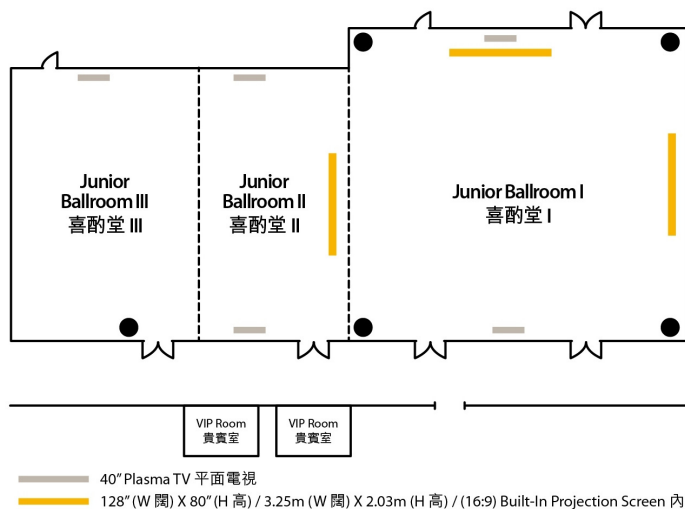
Junior Ballroom III
喜酌堂 III

Junior Ballroom II
喜酌堂 II

Junior Ballroom I
喜酌堂 I

VIP Room
貴賓室

VIP Room
貴賓室

40" Plasma TV 平面電視

128" (W 闊) X 80" (H 高) / 3.25m (W 闊) X 2.03m (H 高) / (16:9) Built-In Projection Screen 內